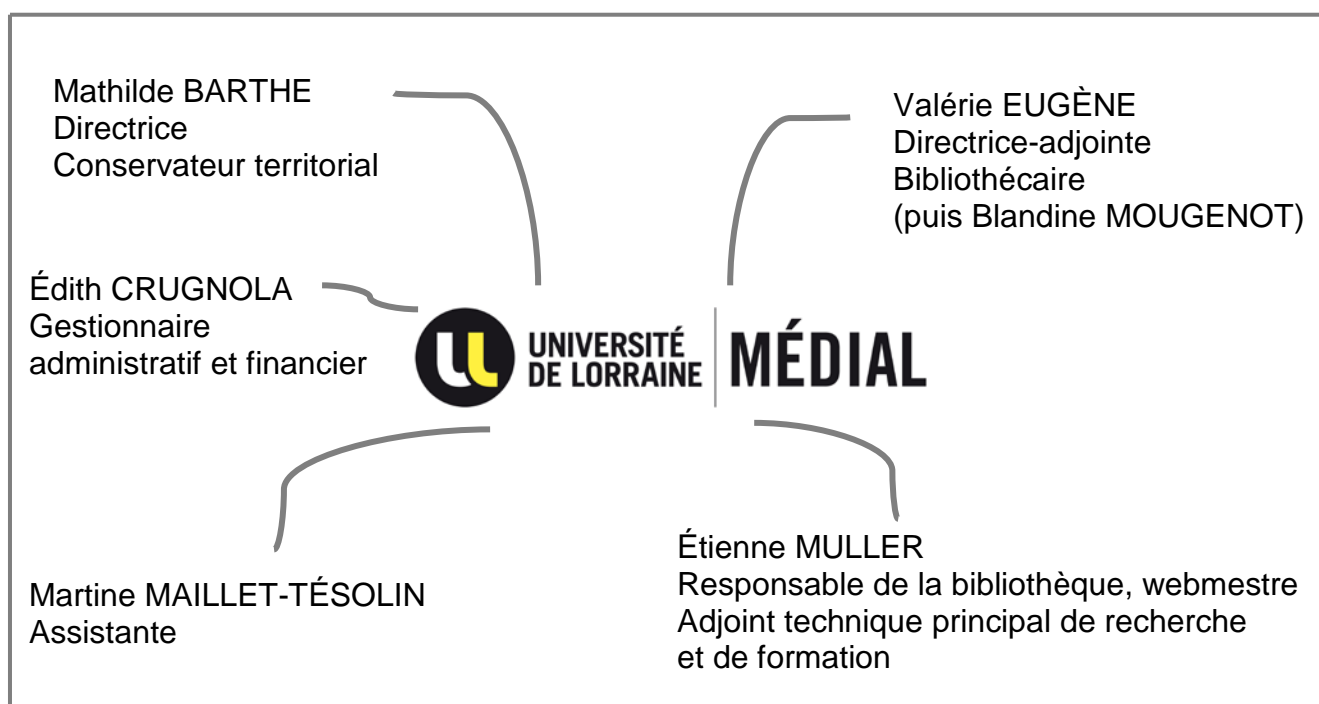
Mathilde BARTHE
Directrice
Conservateur territorial

Valérie EUGÈNE
Directrice-adjointe
Bibliothécaire
(puis Blandine MOUGENOT)

Édith CRUGNOLA
Gestionnaire
administratif et financier

UNIVERSITÉ DE LORRAINE | MÉDIAL

Martine MAILLET-TÉSOLIN
Assistante

Étienne MULLER
Responsable de la bibliothèque, webmestre
Adjoint technique principal de recherche et de formation